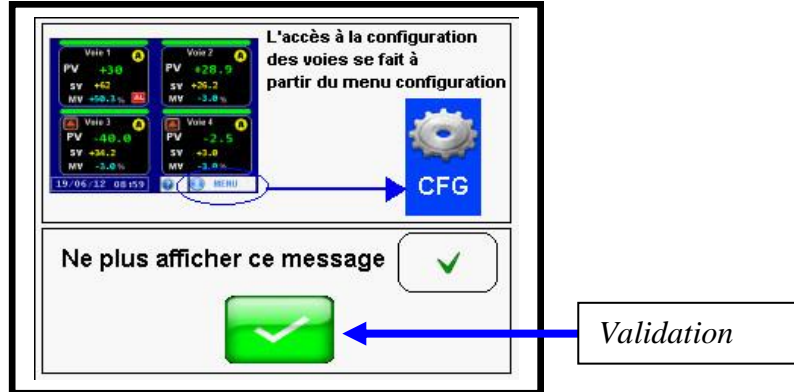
| Voie 1 | Voie 2 |
|---|---|
| PV +30 | PV +28.9 |
| SV +62 | SV +26.2 |
| MV +50.3% AL | MV -3.0% |

| Voie 3 | Voie 4 |
|---|---|
| PV -40.0 | PV -2.5 |
| SV +34.2 | SV +3.0 |
| MV -3.0% | MV -3.0% |

19/06/12 08:59 MENU

L'accès à la configuration des voies se fait à partir du menu configuration

CFG

Ne plus afficher ce message

Validation